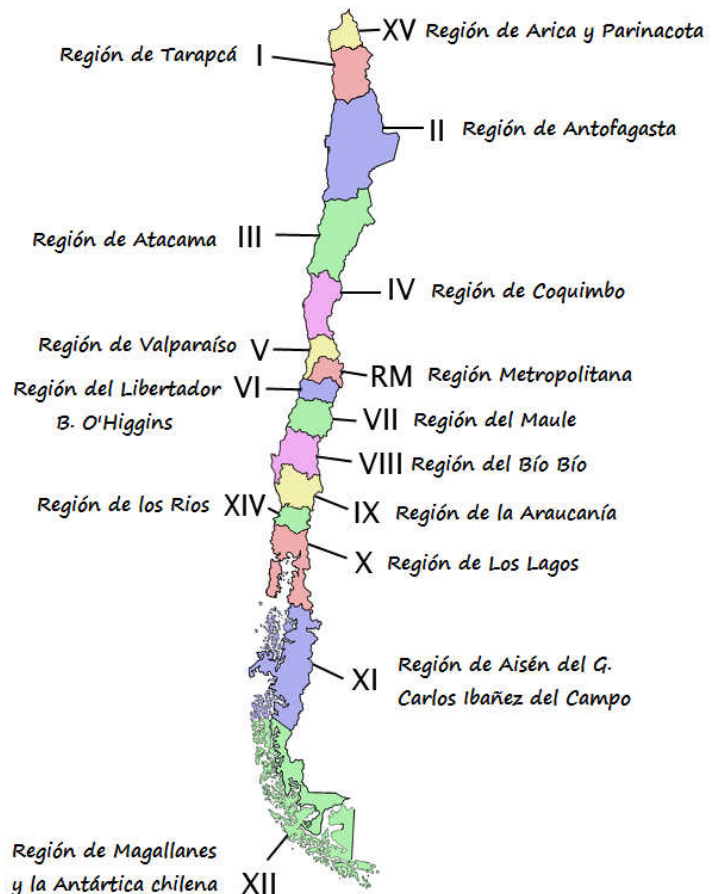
XV Región de Arica y Parinacota

Región de Tarapcá I

II Región de Antofagasta

Región de Atacama III

IV Región de Coquimbo

Región de Valparaíso V

RM Región Metropolitana

Región del Libertador B. O'Higgins VI

VII Región del Maule

VIII Región del Bío Bío

Región de los Rios XIV

IX Región de la Araucanía

X Región de Los Lagos

XI Región de Aisén del G. Carlos Ibañez del Campo

Región de Magallanes y la Antártica chilena XII